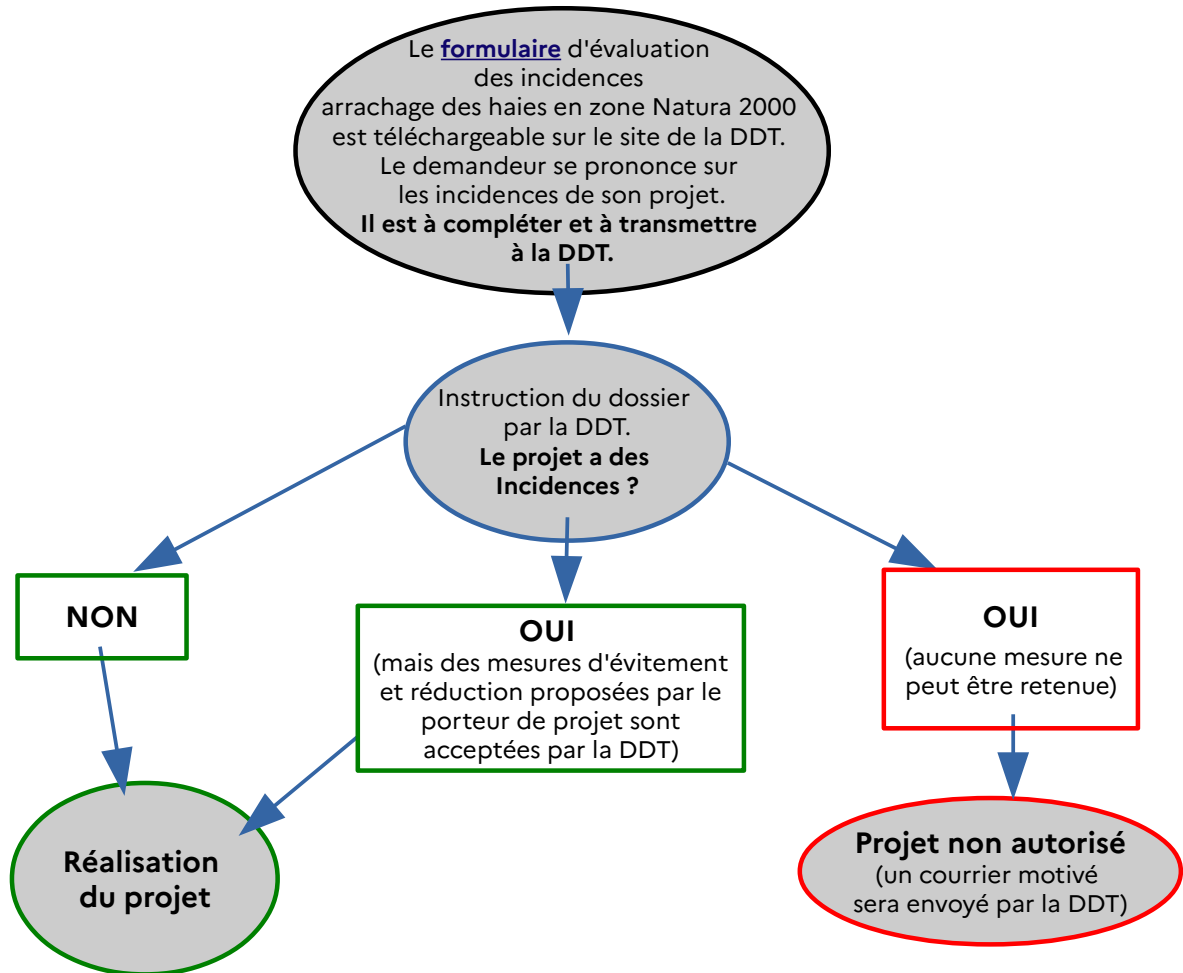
Le formulaire d'évaluation des incidences arrachage des haies en zone Natura 2000 est téléchargeable sur le site de la DDT. Le demandeur se prononce sur les incidences de son projet. **Il est à compléter et à transmettre à la DDT.**

Instruction du dossier par la DDT. **Le projet a des Incidences ?**

**NON**

**OUI**
(mais des mesures d'évitement et réduction proposées par le porteur de projet sont acceptées par la DDT)

**OUI**
(aucune mesure ne peut être retenue)

**Réalisation du projet**

**Projet non autorisé**
(un courrier motivé sera envoyé par la DDT)